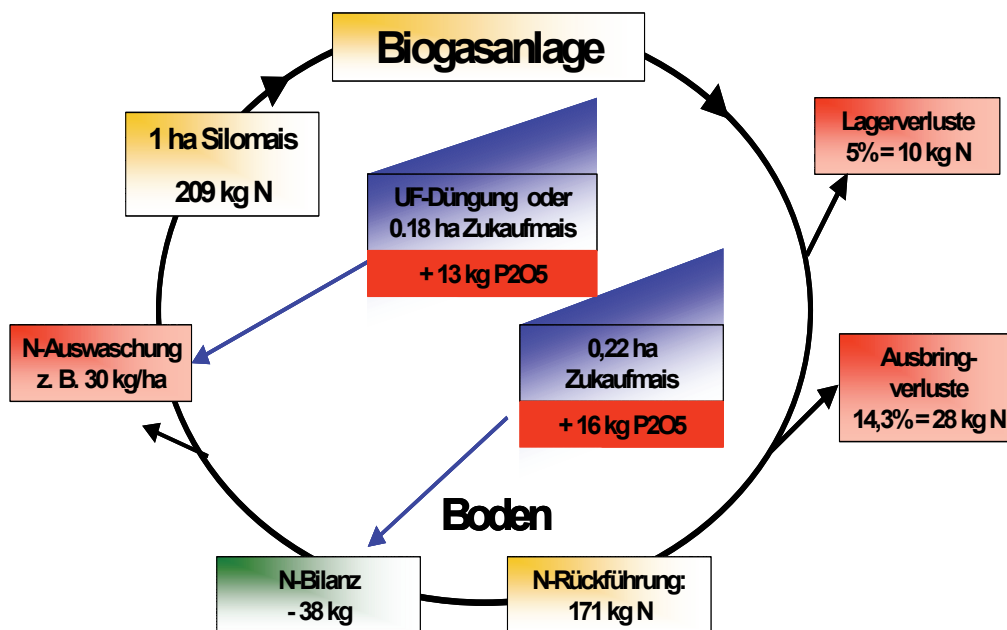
Biogasanlage

Lagerverluste
5% = 10 kg N

1 ha Silomais

209 kg N

UF-Düngung oder
0.18 ha Zukaufmais

+ 13 kg P2O5

N-Auswaschung
z. B. 30 kg/ha

0,22 ha
Zukaufmais

+ 16 kg P2O5

Ausbring-
verluste
14,3% = 28 kg N

Boden

N-Bilanz
- 38 kg

N-Rückführung:
171 kg N